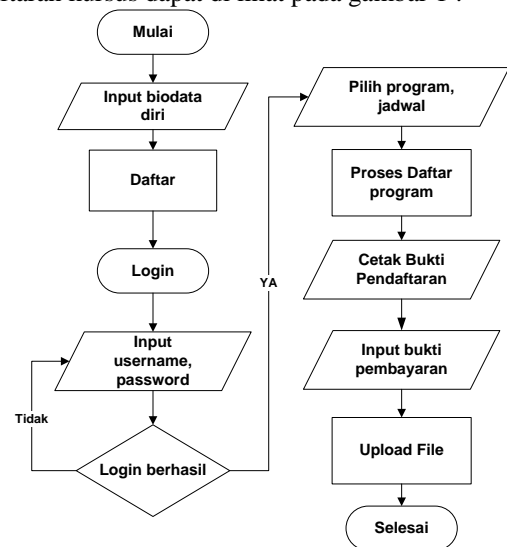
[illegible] dapat di lihat pada gambar 1 :

Mulai

Input biodata diri

Daftar

Login

Input username, password

Tidak

Login berhasil

YA

Pilih program, jadwal

Proses Daftar program

Cetak Bukti Pendaftaran

Input bukti pembayaran

Upload File

Selesai